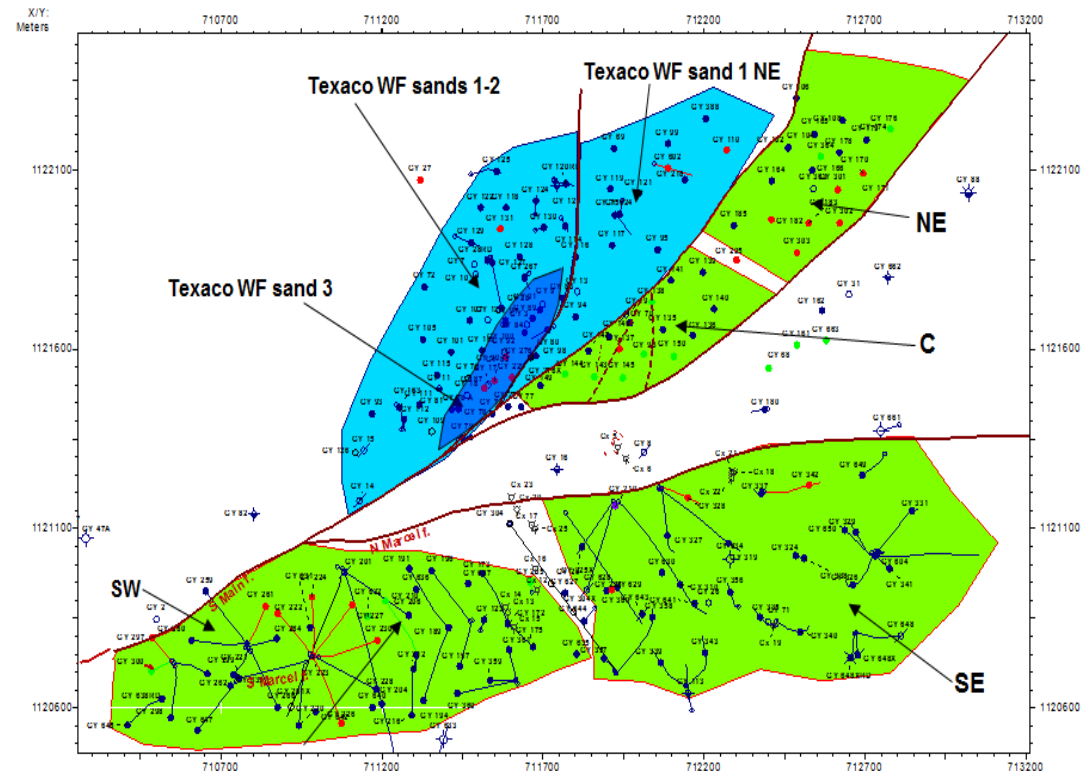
X/Y:
Meters

710700 711200 711700 712200 712700 713200

1122100
1121600
1121100
1120600

Texaco WF sands 1-2
Texaco WF sand 1 NE
Texaco WF sand 3

NE
C
SW
SE

N Marcel f.
S Main f.
S Marcel f.

CY 27
CY 125
CY 47A
CY 82
CY 88
CY 31
CY 662
CY 162
CY 663
CY 180
CY 661
CY 18
CY 16
CY 14
CY 15
CY 128
CY 105
CY 101
CY 115
CY 72
CY 129
CY 131
CY 130
CY 126
CY 124
CY 119
CY 117
CY 121
CY 95
CY 94
CY 99
CY 89
CY 110
CY 602
CY 388
CY 186
CY 176
CY 178
CY 171
CY 164
CY 165
CY 182
CY 183
CY 303
CY 301
CY 202
CY 205
CY 141
CY 139
CY 140
CY 135
CY 136
CY 150
CY 145
CY 65
CY 77
CY 80
CY 250
CY 259
CY 261
CY 222
CY 224
CY 201
CY 191
CY 226
CY 228
CY 204
CY 216
CY 194
CY 223
CY 189
CY 197
CY 359
CY 300
CY 298
CY 297
CY 647
CY 648
CY 262
CY 2
CY 213
CY 302
CY 304
CY 327
CY 328
CY 337
CY 342
CY 649
CY 331
CY 329
CY 650
CY 324
CY 326
CY 341
CY 648
CY 648X
CY 340
CY 343
CY 333
CY 356
CY 319
CY 629
CY 635
CY 633
Cx 2
Cx 5
Cx 6
Cx 8
Cx 13
Cx 14
Cx 16
Cx 17
Cx 18
Cx 19
Cx 21
Cx 22
Cx 23
Cx 25
Cx 71